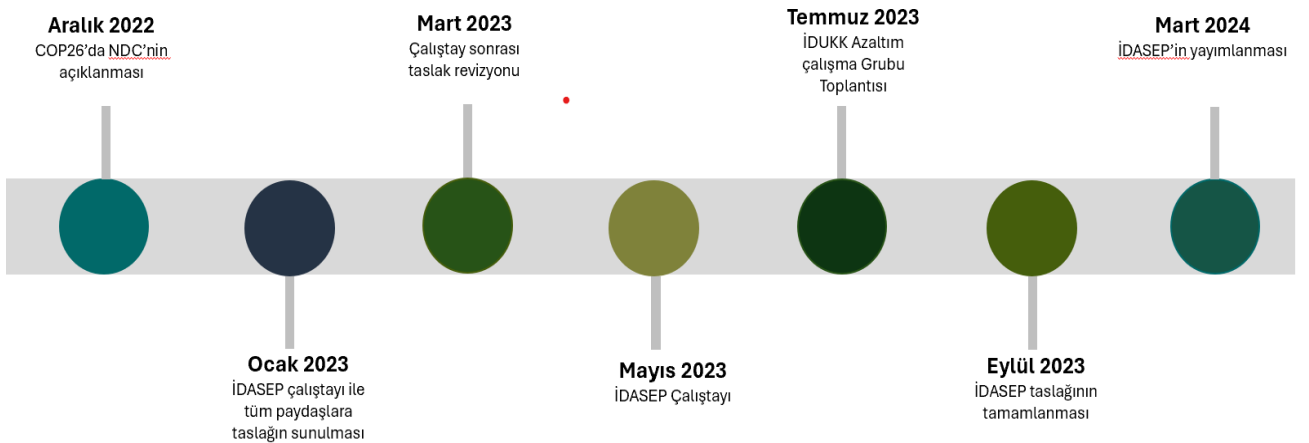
Aralık 2022
COP26'da NDC'nin açıklanması

Ocak 2023
İDASEP çalıştayı ile tüm paydaşlara taslağın sunulması

Mart 2023
Çalıştay sonrası taslak revizyonu

Mayıs 2023
İDASEP Çalıştayı

Temmuz 2023
İDUKK Azaltım çalışma Grubu Toplantısı

Eylül 2023
İDASEP taslağının tamamlanması

Mart 2024
İDASEP'in yayımlanması